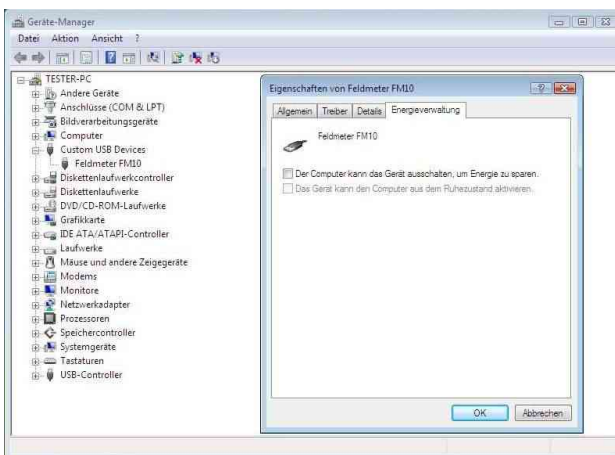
Geräte-Manager
Datei Aktion Ansicht ?

TESTER-PC
Andere Geräte
Anschlüsse (COM & LPT)
Bildverarbeitungsgeräte
Computer
Custom USB Devices
Feldmeter FM10
Diskettenlaufwerkcontroller
Diskettenlaufwerke
DVD/CD-ROM-Laufwerke
Grafikkarte
IDE ATA/ATAPI-Controller
Laufwerke
Mäuse und andere Zeigegeräte
Modems
Monitore
Netzwerkadapter
Prozessoren
Speichercontroller
Systemgeräte
Tastaturen
USB-Controller

Eigenschaften von Feldmeter FM10
?
Allgemein Treiber Details Energieverwaltung
Feldmeter FM10
Der Computer kann das Gerät ausschalten, um Energie zu sparen.
Das Gerät kann den Computer aus dem Ruhezustand aktivieren.
OK Abbrechen